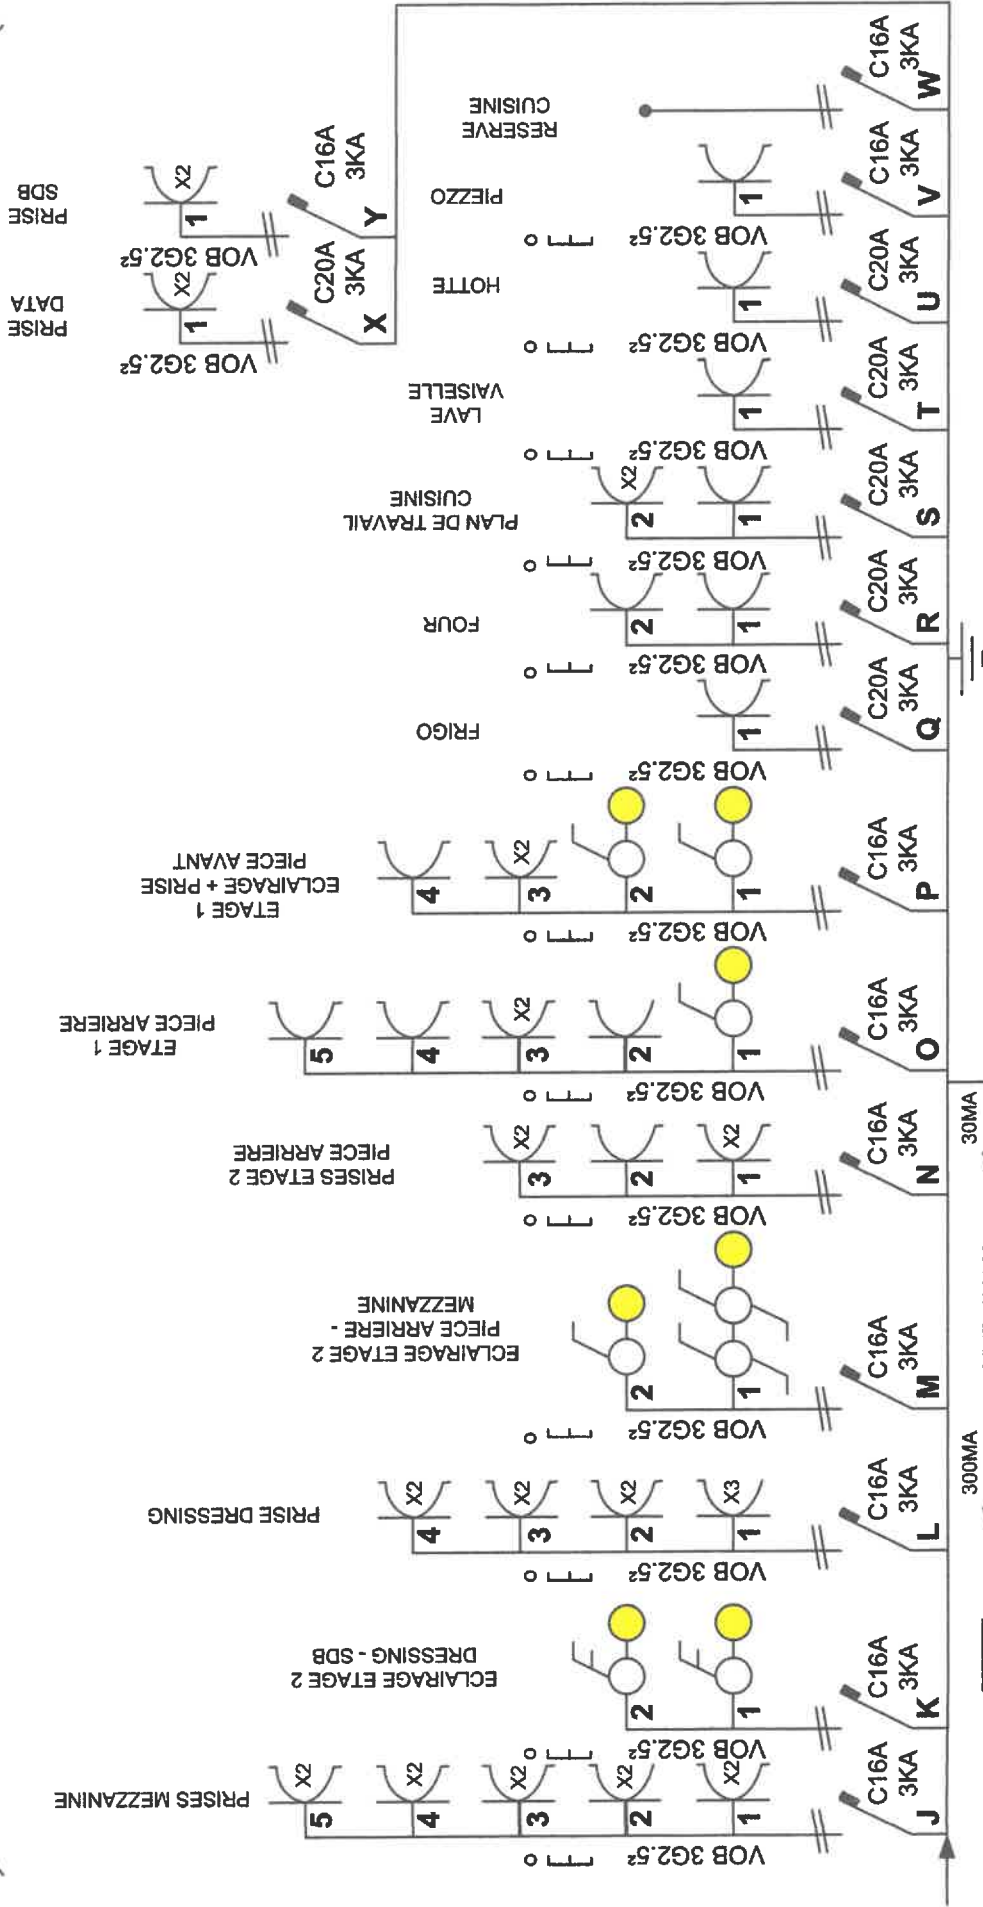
PRISE SDB
PRISE DATA
VOB 3G2.5²
1 X2
1 X2
C20A 3KA X
C16A 3KA Y
RESERVE CUISINE
PIEZZO
HOTTE
LAVE VAISELLE
PLAN DE TRAVAIL CUISINE
FOUR
FRIGO
ETAGE 1 ECLAIRAGE + PRISE PIECE AVANT
ETAGE 1 PIECE ARRIERE
PRISES ETAGE 2 PIECE ARRIERE
ECLAIRAGE ETAGE 2 PIECE ARRIERE - MEZZANINE
PRISE DRESSING
ECLAIRAGE ETAGE 2 DRESSING - SDB
PRISES MEZZANINE
VOB 3G2.5²
C16A 3KA W
C16A 3KA V
C20A 3KA U
C20A 3KA T
C20A 3KA S
C20A 3KA R
C20A 3KA Q
C16A 3KA P
C16A 3KA O
C16A 3KA N
C16A 3KA M
C16A 3KA L
C16A 3KA K
C16A 3KA J
30MA
300MA
1 2 3 4 5
X2 X3